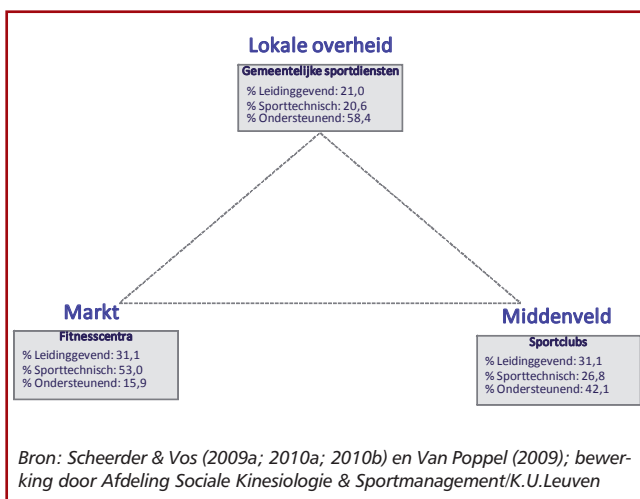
Lokale overheid

Gemeentelijke sportdiensten
% Leidinggevend: 21,0
% Sporttechnisch: 20,6
% Ondersteunend: 58,4

Markt

Fitnesscentra
% Leidinggevend: 31,1
% Sporttechnisch: 53,0
% Ondersteunend: 15,9

Middenveld

Sportclubs
% Leidinggevend: 31,1
% Sporttechnisch: 26,8
% Ondersteunend: 42,1

Bron: Scheerder & Vos (2009a; 2010a; 2010b) en Van Poppel (2009); bewerking door Afdeling Sociale Kinesiologie & Sportmanagement/K.U.Leuven